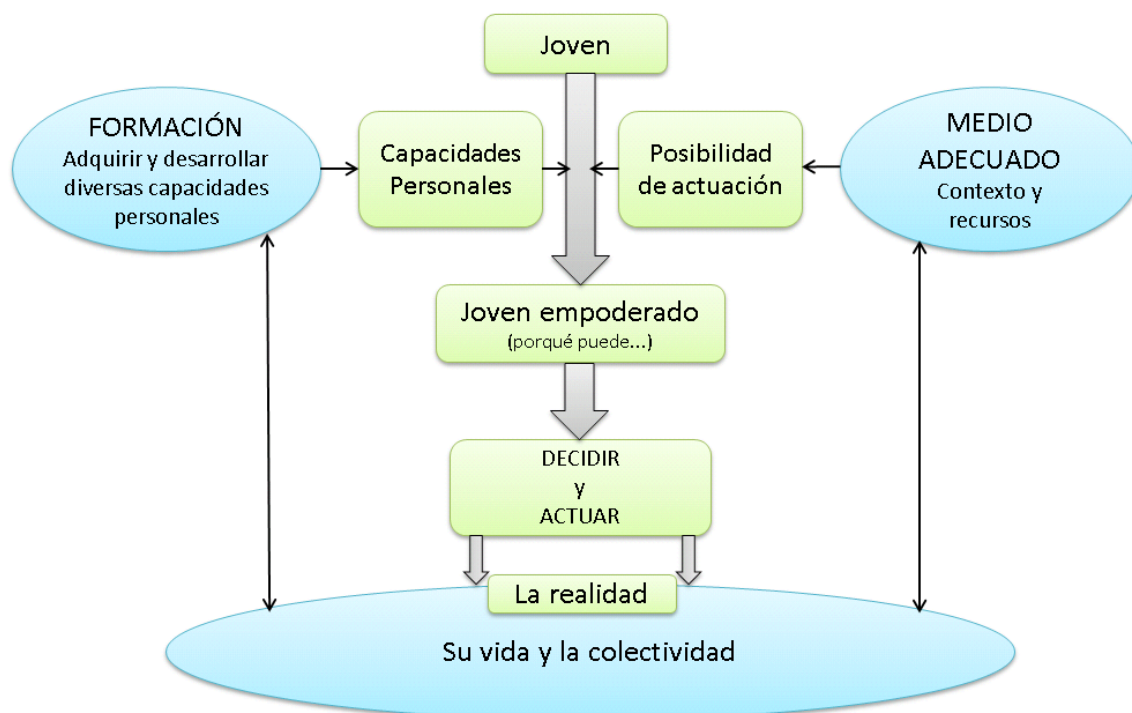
Joven

FORMACIÓN
Adquirir y desarrollar diversas capacidades personales

Capacidades Personales

Posibilidad de actuación

MEDIO ADECUADO
Contexto y recursos

Joven empoderado
(porqué puede...)

DECIDIR
y
ACTUAR

La realidad

Su vida y la colectividad